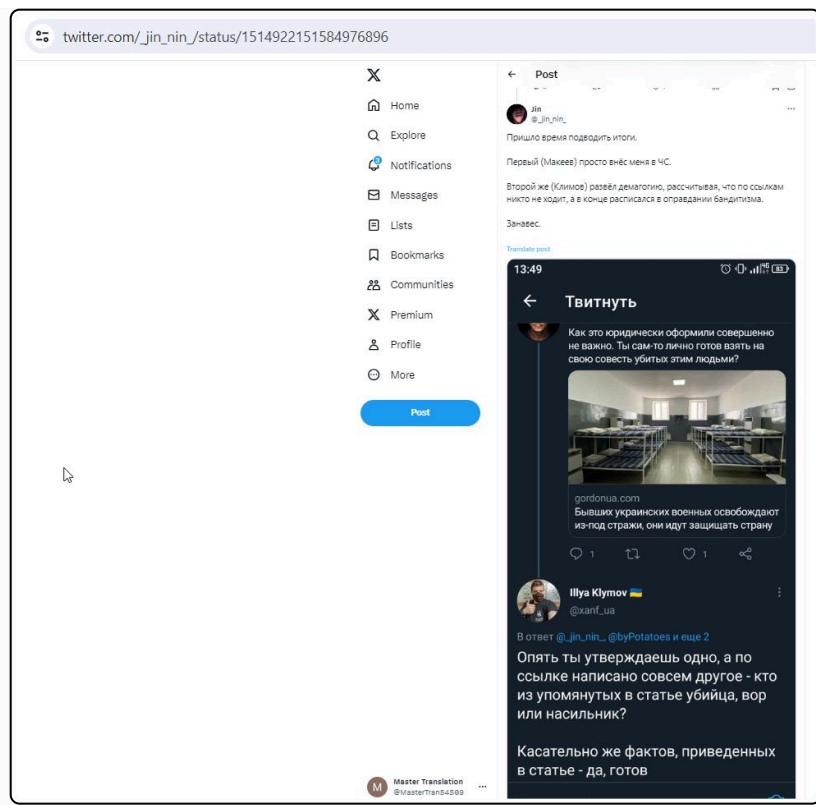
twitter.com/_jin_nin_/status/1514922151584976896

Home
Explore
Notifications
Messages
Lists
Bookmarks
Communities
Premium
Profile
More
Post

Master Translation
@MasterTran54569

Post

Jin
@_jin_nin_

Пришло время подводить итоги.

Первый (Макеев) просто внёс меня в ЧС.

Второй же (Климов) развёл демагогию, рассчитывая, что по ссылкам никто не ходит, а в конце расписался в оправдании бандитизма.

Занавес.

Translate post

13:49

Твитнуть

Как это юридически оформили совершенно не важно. Ты сам-то лично готов взять на свою совесть убитых этим людьми?

gordonua.com
Бывших украинских военных освобождают из-под стражи, они идут защищать страну

1 1

Illya Klymov
@xanf_ua

В ответ @_jin_nin_ @byPotatoes и еще 2

Опять ты утверждаешь одно, а по ссылке написано совсем другое - кто из упомянутых в статье убийца, вор или насильник?

Касательно же фактов, приведенных в статье - да, готов